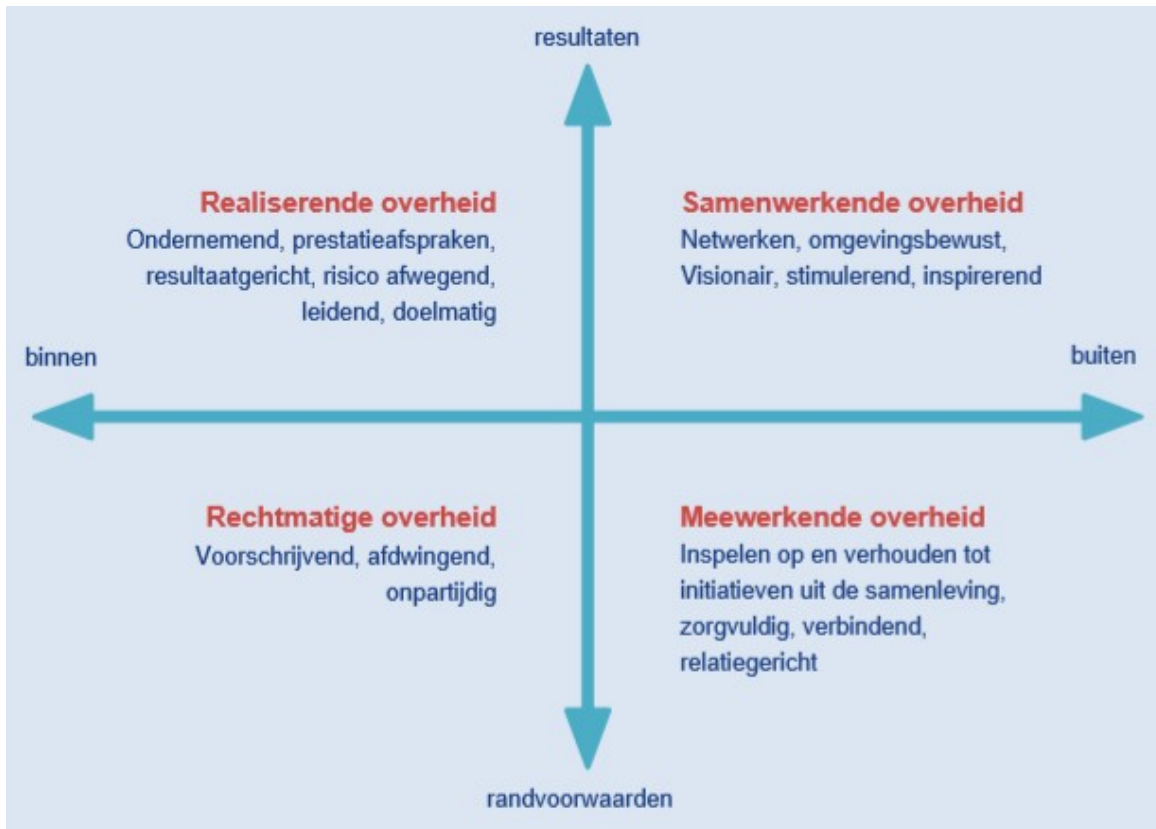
resultaten

Realiserende overheid
Ondernemend, prestatieafspraken, resultaatgericht, risico afwegend, leidend, doelmatig

Samenwerkende overheid
Netwerken, omgevingsbewust, Visionair, stimulerend, inspirerend

binnen

buiten

Rechtmatige overheid
Voorschrijvend, afdwingend, onpartijdig

Meewerkende overheid
Inspelen op en verhouden tot initiatieven uit de samenleving, zorgvuldig, verbindend, relatiegericht

randvoorwaarden